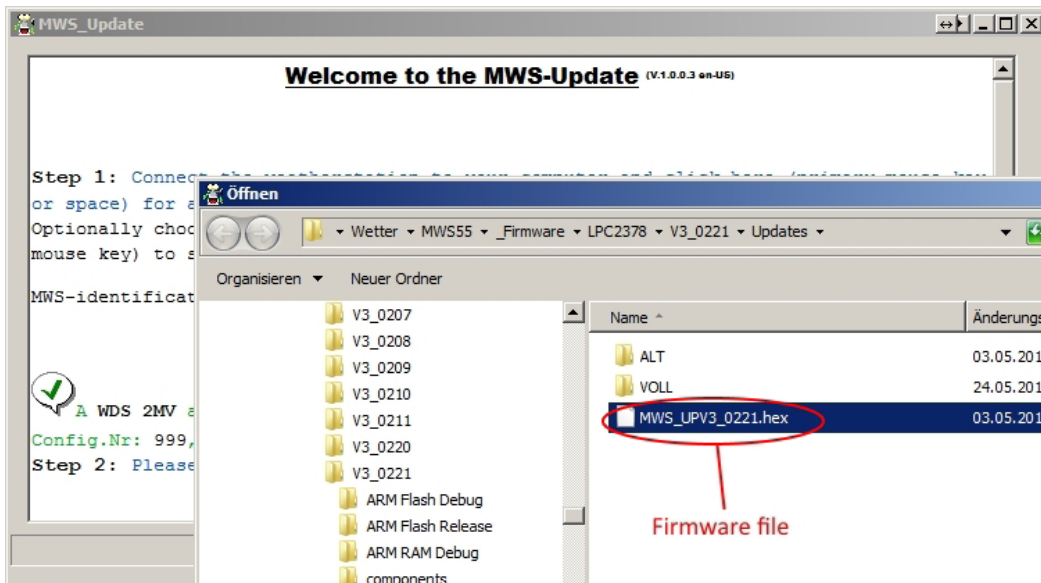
MWS_Update

Welcome to the MWS-Update (V.1.0.0.3 en-US)

Step 1: Conne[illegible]
or space) for a
Optionally choo
mouse key) to s

MWS-identificat

A WDS 2MV a
Config.Nr: 999,
Step 2: Please

Öffnen

Wetter ▸ MWS55 ▸ _Firmware ▸ LPC2378 ▸ V3_0221 ▸ Updates ▸

Organisieren ▼ Neuer Ordner

V3_0207
V3_0208
V3_0209
V3_0210
V3_0211
V3_0220
V3_0221
ARM Flash Debug
ARM Flash Release
ARM RAM Debug
components

| Name | Änderungs |
|---|---|
| ALT | 03.05.201 |
| VOLL | 24.05.201 |
| MWS_UPV3_0221.hex | 03.05.201 |

Firmware file